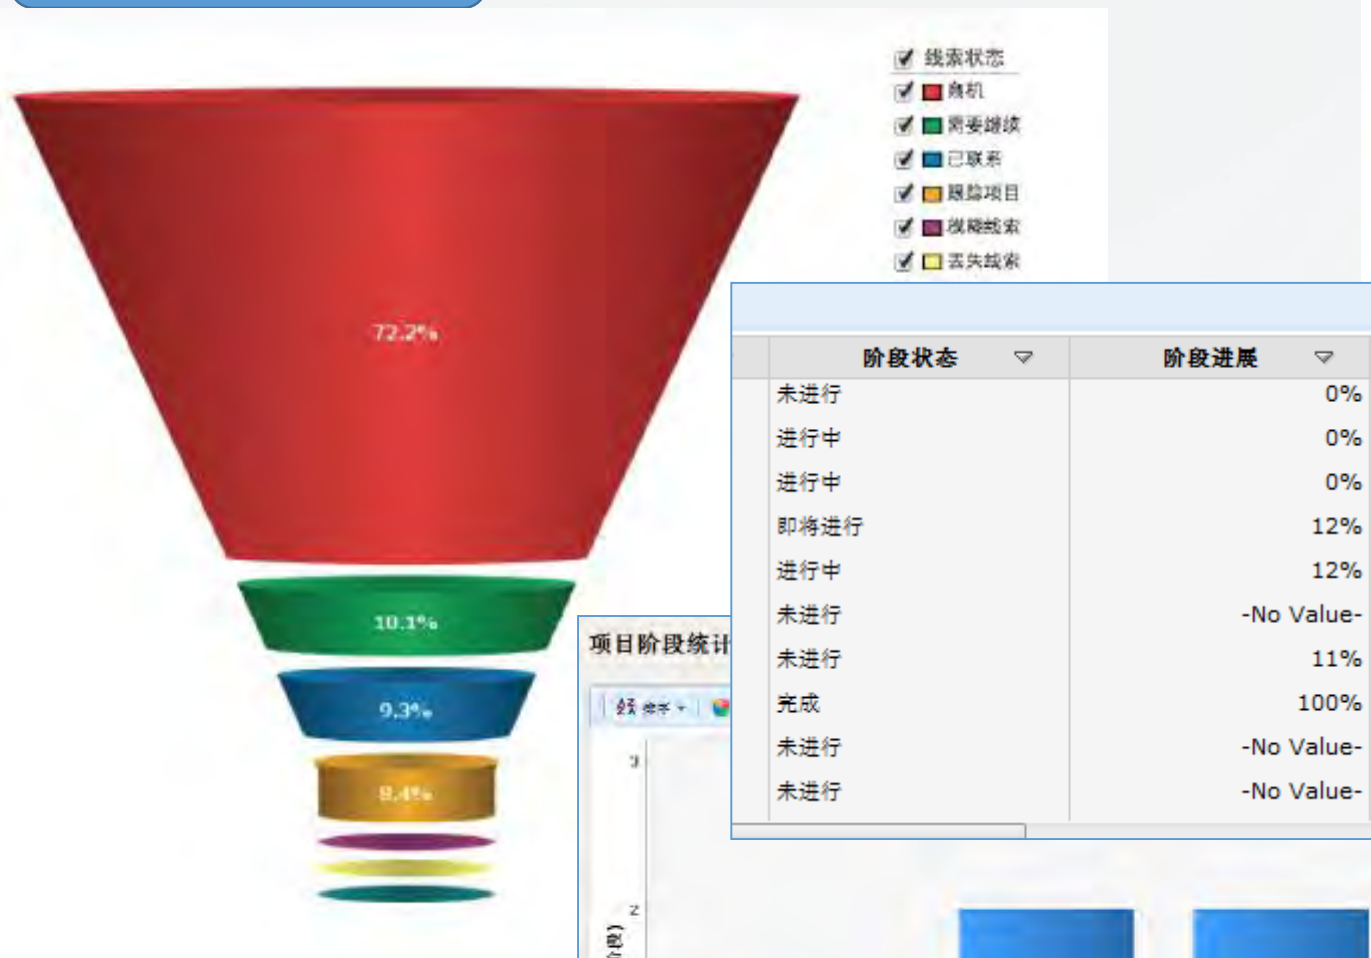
线索状态
商机
需要继续
已联系
跟踪项目
模糊线索
丢失线索

72.2%
10.1%
9.3%
8.4%

项目阶段统计

| 阶段状态 | 阶段进展 |
|---|---|
| 未进行 | 0% |
| 进行中 | 0% |
| 进行中 | 0% |
| 即将进行 | 12% |
| 进行中 | 12% |
| 未进行 | -No Value- |
| 未进行 | 11% |
| 完成 | 100% |
| 未进行 | -No Value- |
| 未进行 | -No Value- |

3
2